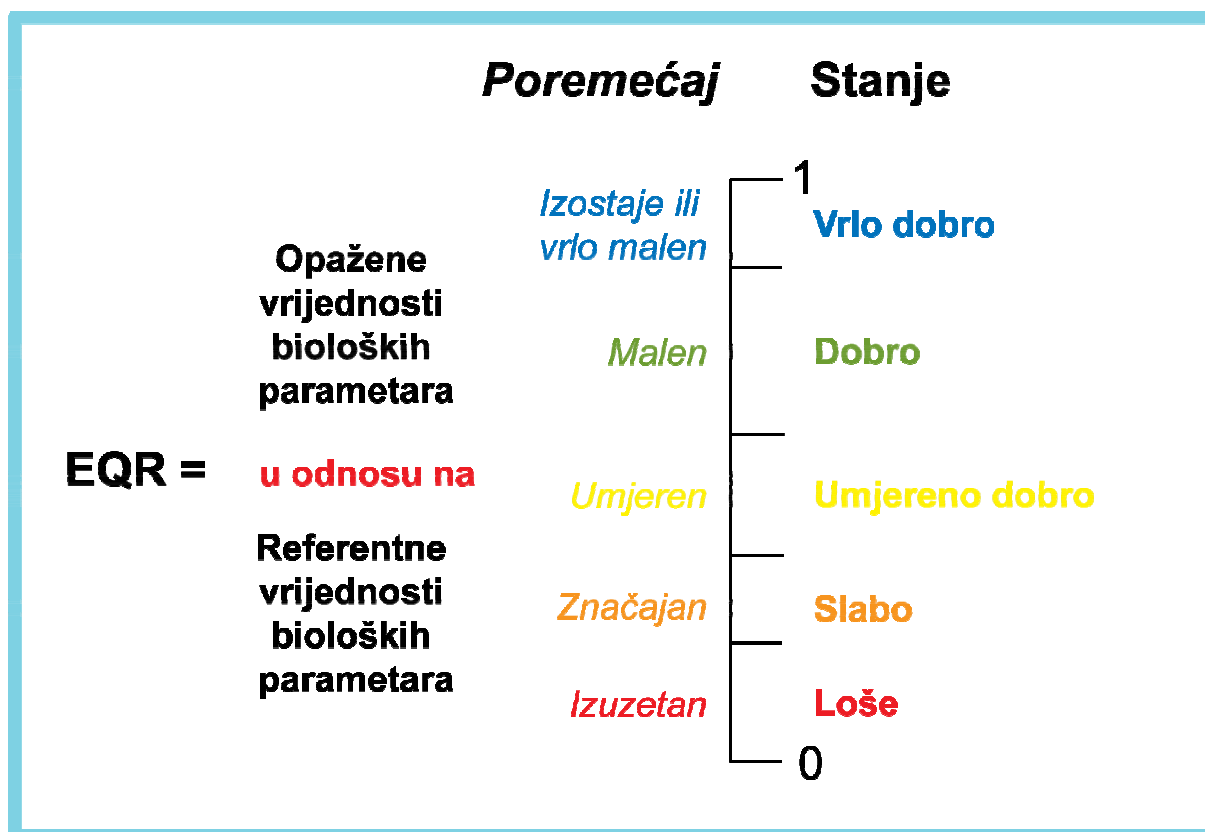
Poremećaj Stanje

EQR = Opažene vrijednosti bioloških parametara

u odnosu na

Referentne vrijednosti bioloških parametara

1

Izostaje ili vrlo malen — Vrlo dobro

Malen — Dobro

Umjeren — Umjereno dobro

Značajan — Slabo

Izuzetan — Loše

0